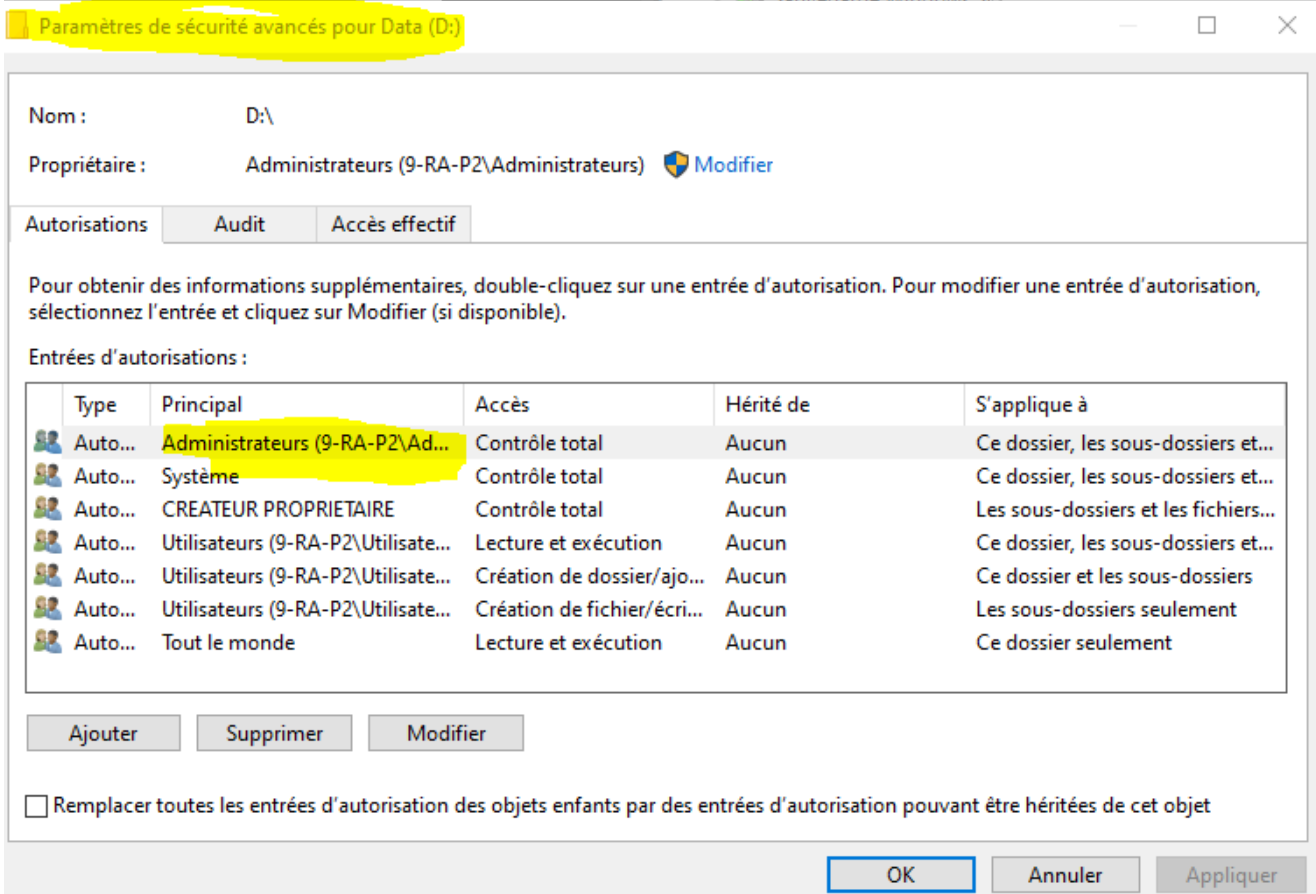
Paramètres de sécurité avancés pour Data (D:)

Nom : D:\

Propriétaire : Administrateurs (9-RA-P2\Administrateurs) Modifier

Autorisations | Audit | Accès effectif

Pour obtenir des informations supplémentaires, double-cliquez sur une entrée d'autorisation. Pour modifier une entrée d'autorisation, sélectionnez l'entrée et cliquez sur Modifier (si disponible).

Entrées d'autorisations :

| Type | Principal | Accès | Hérité de | S'applique à |
|---|---|---|---|---|
| Auto... | Administrateurs (9-RA-P2\Ad... | Contrôle total | Aucun | Ce dossier, les sous-dossiers et... |
| Auto... | Système | Contrôle total | Aucun | Ce dossier, les sous-dossiers et... |
| Auto... | CREATEUR PROPRIETAIRE | Contrôle total | Aucun | Les sous-dossiers et les fichiers... |
| Auto... | Utilisateurs (9-RA-P2\Utilisate... | Lecture et exécution | Aucun | Ce dossier, les sous-dossiers et... |
| Auto... | Utilisateurs (9-RA-P2\Utilisate... | Création de dossier/ajo... | Aucun | Ce dossier et les sous-dossiers |
| Auto... | Utilisateurs (9-RA-P2\Utilisate... | Création de fichier/écri... | Aucun | Les sous-dossiers seulement |
| Auto... | Tout le monde | Lecture et exécution | Aucun | Ce dossier seulement |

Ajouter | Supprimer | Modifier

Remplacer toutes les entrées d'autorisation des objets enfants par des entrées d'autorisation pouvant être héritées de cet objet

OK | Annuler | Appliquer